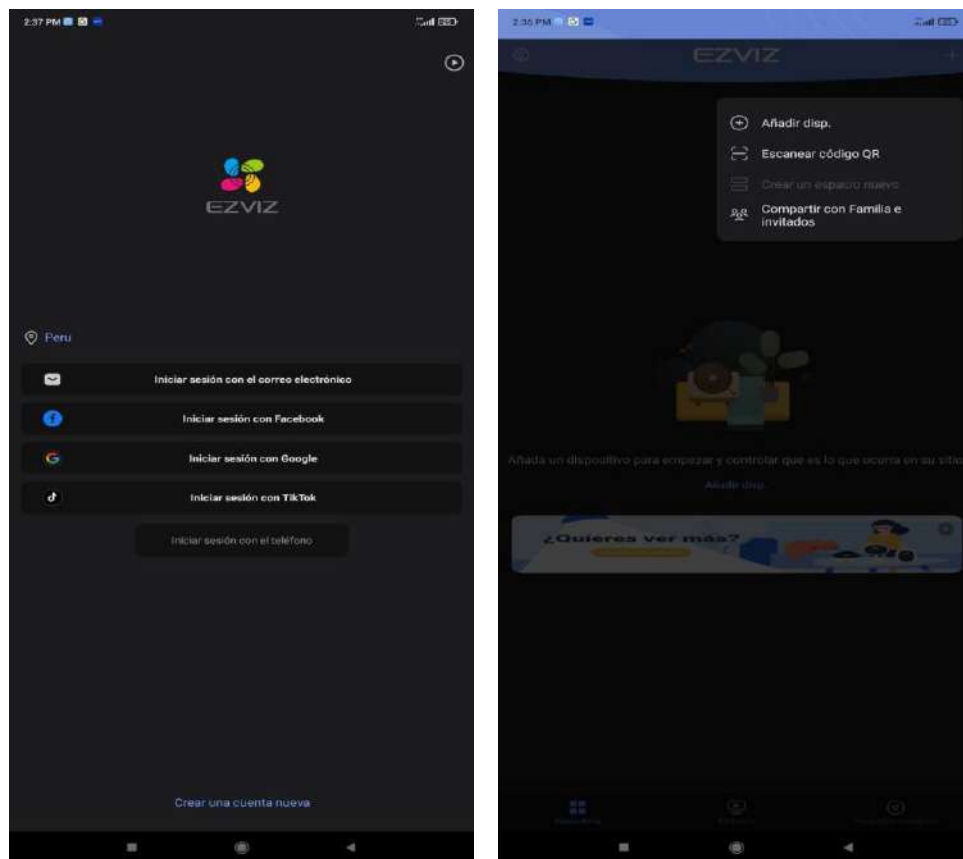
2:37 PM

EZVIZ

Peru

Iniciar sesión con el correo electrónico

Iniciar sesión con Facebook

Iniciar sesión con Google

Iniciar sesión con TikTok

Iniciar sesión con el teléfono

Crear una cuenta nueva

2:38 PM

EZVIZ

Añadir disp.

Escanear código QR

Crear un espacio nuevo

Compartir con Familia e invitados

Añada un dispositivo para empezar y controlar que es lo que ocurra en su sitio

Añadir disp.

¿Quieres ver más?